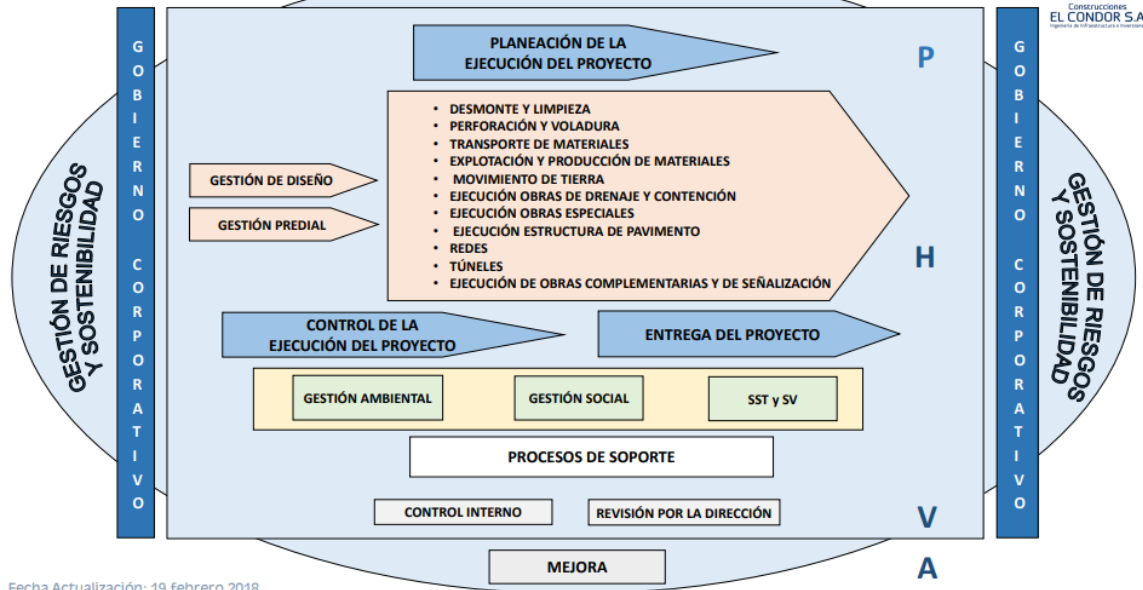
Construcciones
EL CONDOR S.A.
Ingeniería de Infraestructura e Inversiones

GESTIÓN DE RIESGOS Y SOSTENIBILIDAD

GOBIERNO CORPORATIVO

PLANEACIÓN DE LA EJECUCIÓN DEL PROYECTO

P

GESTIÓN DE DISEÑO

GESTIÓN PREDIAL

• DESMONTE Y LIMPIEZA
• PERFORACIÓN Y VOLADURA
• TRANSPORTE DE MATERIALES
• EXPLOTACIÓN Y PRODUCCIÓN DE MATERIALES
• MOVIMIENTO DE TIERRA
• EJECUCIÓN OBRAS DE DRENAJE Y CONTENCIÓN
• EJECUCIÓN OBRAS ESPECIALES
• EJECUCIÓN ESTRUCTURA DE PAVIMENTO
• REDES
• TÚNELES
• EJECUCIÓN DE OBRAS COMPLEMENTARIAS Y DE SEÑALIZACIÓN

H

CONTROL DE LA EJECUCIÓN DEL PROYECTO

ENTREGA DEL PROYECTO

GESTIÓN AMBIENTAL

GESTIÓN SOCIAL

SST y SV

PROCESOS DE SOPORTE

CONTROL INTERNO

REVISIÓN POR LA DIRECCIÓN

V

MEJORA

A

GOBIERNO CORPORATIVO

GESTIÓN DE RIESGOS Y SOSTENIBILIDAD

Fecha Actualización: 19 febrero 2018